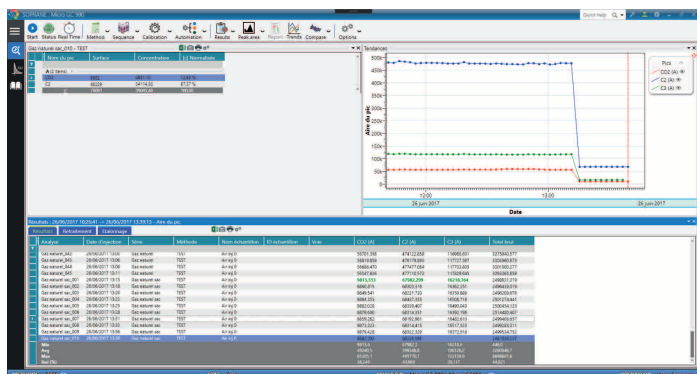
SOPRANE - Micro GC 990

Quick Help

Start Status Real Time Method Sequence Calibration Automation Results Peak area Report Trends Compare Options

Gaz naturel sac_010 - TEST

| Nom du pic | Surface | Concentration | [c] Normalisée |
|---|---|---|---|
| CO2 | | | |
| C2 | 66229 | 34114.32 | 87.57 % |

Tendances

500k, 450k, 400k, 350k, 300k, 250k, 200k, 150k, 100k, 50k, 0k

Aire du pic

12:00
26 juin 2017
00:00
26 juin 2017

Date

Pics
CO2 (2) (A)
C2 (A)
C3 (A)

Résultats : 26/06/2017 10:26:41 → 26/06/2017 13:39:13 - Aire du pic

Résultats Retraitement Statistique

| Analyse | Date d'injection | Site | Méthode | Nom échantillon | ID échantillon | Voie | CO2 (A) | C2 (A) | C3 (A) | Total brut |
|---|---|---|---|---|---|---|---|---|---|---|
| Gaz naturel_044 | 26/06/2017 13:06 | Gaz naturel | TEST | Air inj 5 | | | | | | |
| Gaz naturel_045 | 26/06/2017 13:06 | Gaz naturel | TEST | Air inj 5 | | | | | | |
| Gaz naturel_046 | 26/06/2017 13:08 | Gaz naturel | TEST | Air inj 5 | | | | | | |
| Gaz naturel_047 | 26/06/2017 13:11 | Gaz naturel | TEST | Air inj 5 | | | | | | |
| Gaz naturel sac_001 | 26/06/2017 13:13 | Gaz naturel sac | TEST | Air inj 5 | | | | | | |
| Gaz naturel sac_002 | 26/06/2017 13:16 | Gaz naturel sac | TEST | Air inj 5 | | | | | | |
| Gaz naturel sac_003 | 26/06/2017 13:19 | Gaz naturel sac | TEST | Air inj 5 | | | | | | |
| Gaz naturel sac_004 | 26/06/2017 13:22 | Gaz naturel sac | TEST | Air inj 5 | | | | | | |
| Gaz naturel sac_005 | 26/06/2017 13:25 | Gaz naturel sac | TEST | Air inj 5 | | | | | | |
| Gaz naturel sac_006 | 26/06/2017 13:28 | Gaz naturel sac | TEST | Air inj 5 | | | | | | |
| Gaz naturel sac_007 | 26/06/2017 13:31 | Gaz naturel sac | TEST | Air inj 5 | | | | | | |
| Gaz naturel sac_008 | 26/06/2017 13:33 | Gaz naturel sac | TEST | Air inj 5 | | | | | | |
| Gaz naturel sac_009 | 26/06/2017 13:36 | Gaz naturel sac | TEST | Air inj 5 | | | | | | |
| Gaz naturel sac_010 | 26/06/2017 13:39 | Gaz naturel sac | TEST | Air inj 5 | | | | | | |
| Min | | | | | | | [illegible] | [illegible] | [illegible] | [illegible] |
| Moy | | | | | | | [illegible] | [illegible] | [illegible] | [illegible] |
| Max | | | | | | | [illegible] | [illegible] | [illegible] | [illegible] |
| Ecart (%) | | | | | | | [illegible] | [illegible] | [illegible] | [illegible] |